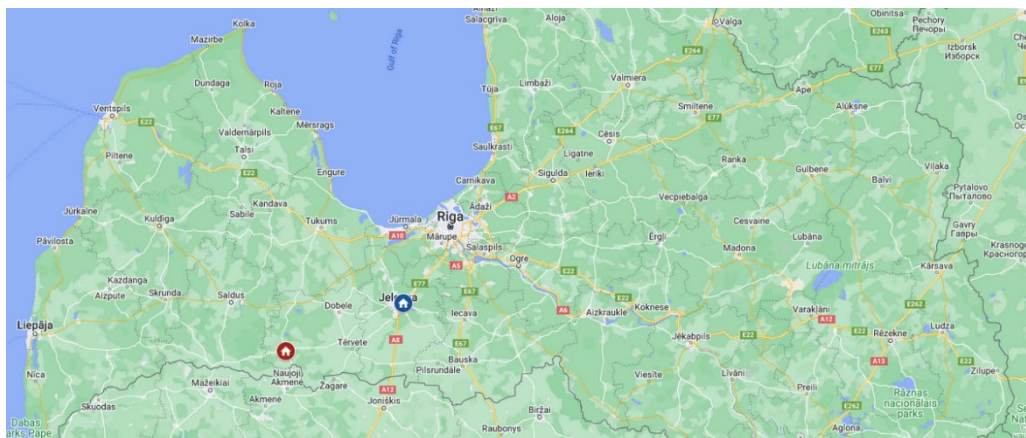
Kolka
Mazirbe
Salacgrīva
Aloja
Valga
Obinitsa
Pechory
Печоры
Izborsk
Изборск
Gulf of Riga
Dundaga
Roja
Ventspils
Kaltene
Mērsrags
Valdemārpils
Talsi
Piltene
Engure
Tūja
Limbaži
Valmiera
Smiltene
Ape
Alūksne
Cēsis
Saulkrasti
Līgatne
Sigulda
Ieriķi
Carnikava
Ādaži
Ranka
Gulbene
Balvi
Vilaka
Pytalovo
Пыталово
Jūrkalne
Kuldīga
Sabile
Kandava
Tukums
Jūrmala
Rīga
Mārupe
Salaspils
Vecpiebalga
Ērgļi
Cesvaine
Madona
Lubāna
Gavry
Гавры
Pāvilosta
Kazdanga
Aizpute
Skrunda
Saldus
Dobele
Jelgava
Iecava
Ogre
Aizkraukle
Koknese
Lubāns mitrājs
Kārsava
Krasnog
Красногор
Liepāja
Tērvete
Bauska
Jēkabpils
Varakļāni
Rēzekne
Ludza
Naujoji Akmenė
Mažeikiai
Pilsrundāle
Viesīte
Līvāni
Preiļi
Zilupe
Nīca
Akmenė
Žagarė
Joniškis
Biržai
Rāznas nacionālais parks
Skuodas
Dabas parks Pape
Raubonys
Aglona
E22
E67
E77
E264
E263
A2
A10
A5
A6
A8
A12
A13
E262